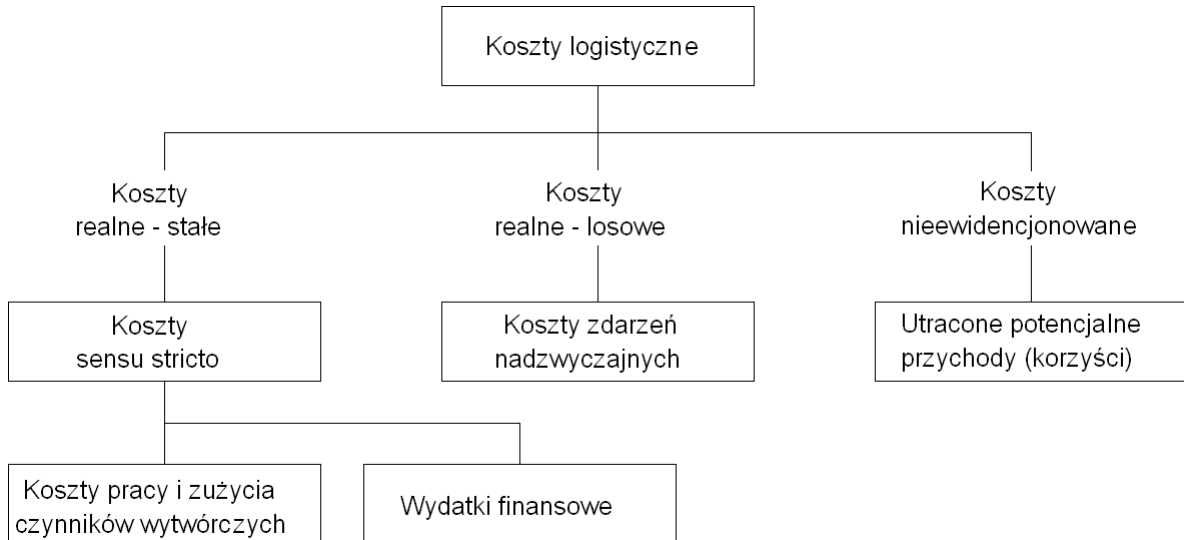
Koszty logistyczne

Koszty realne - stałe

Koszty realne - losowe

Koszty nieewidencjonowane

Koszty sensu stricto

Koszty zdarzeń nadzwyczajnych

Utracone potencjalne przychody (korzyści)

Koszty pracy i zużycia czynników wytwórczych

Wydatki finansowe